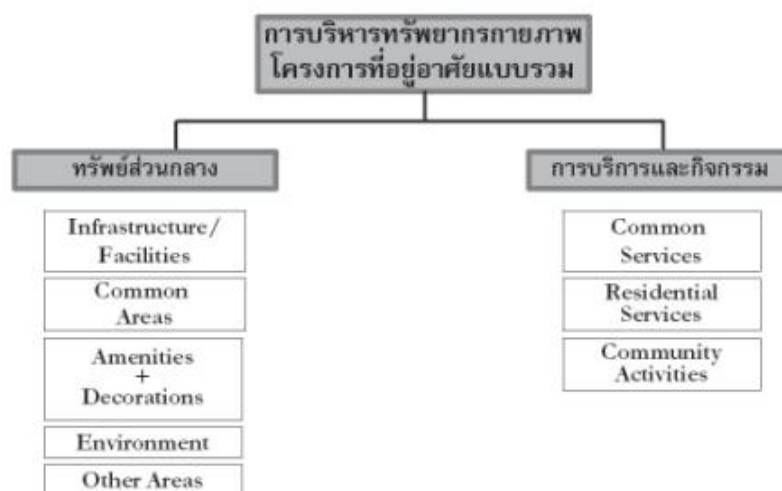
การบริหารทรัพยากรกายภาพ
โครงการที่อยู่อาศัยแบบรวม

ทรัพย์ส่วนกลาง

Infrastructure/ Facilities

Common Areas

Amenities + Decorations

Environment

Other Areas

การบริการและกิจกรรม

Common Services

Residential Services

Community Activities